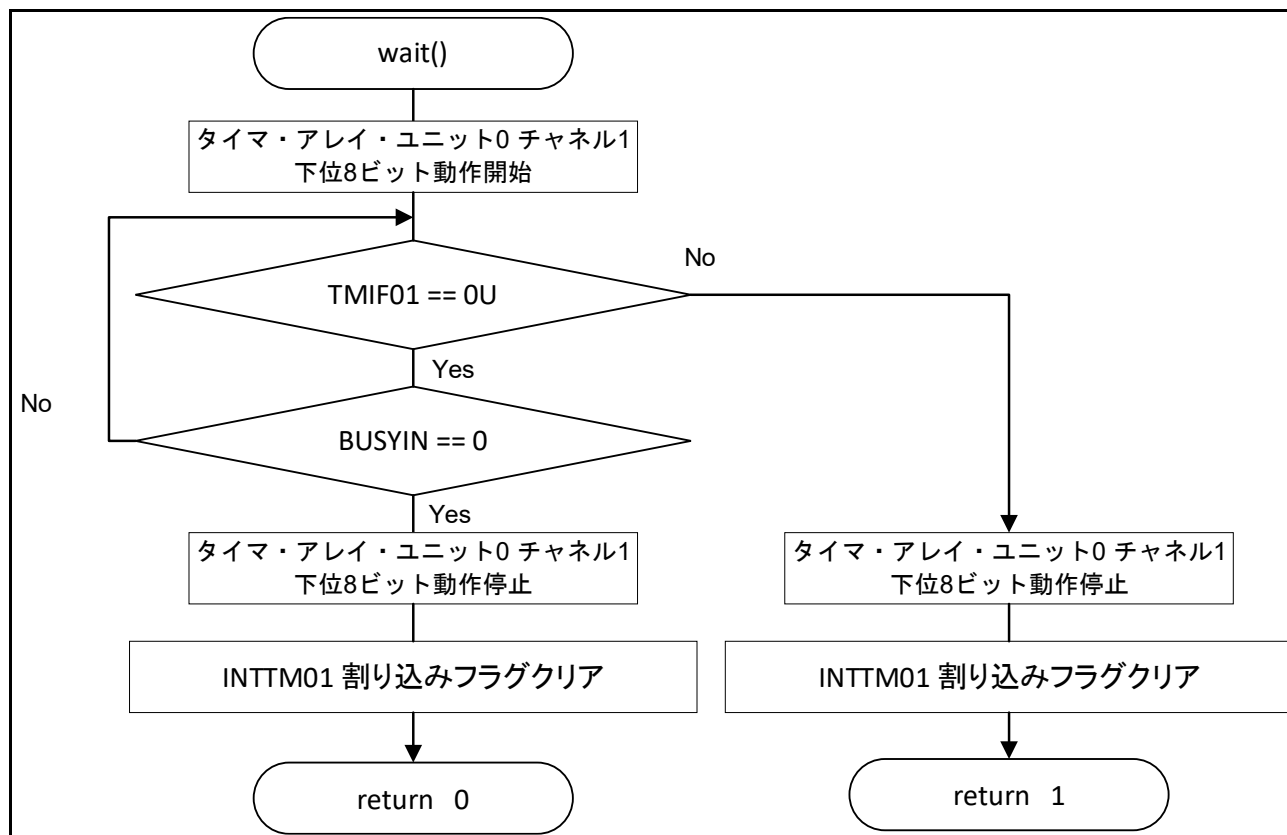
wait()

タイマ・アレイ・ユニット0 チャネル1 下位8ビット動作開始

TMIF01 == 0U

No

Yes

No

BUSYIN == 0

Yes

タイマ・アレイ・ユニット0 チャネル1 下位8ビット動作停止

INTTM01 割り込みフラグクリア

return 0

タイマ・アレイ・ユニット0 チャネル1 下位8ビット動作停止

INTTM01 割り込みフラグクリア

return 1